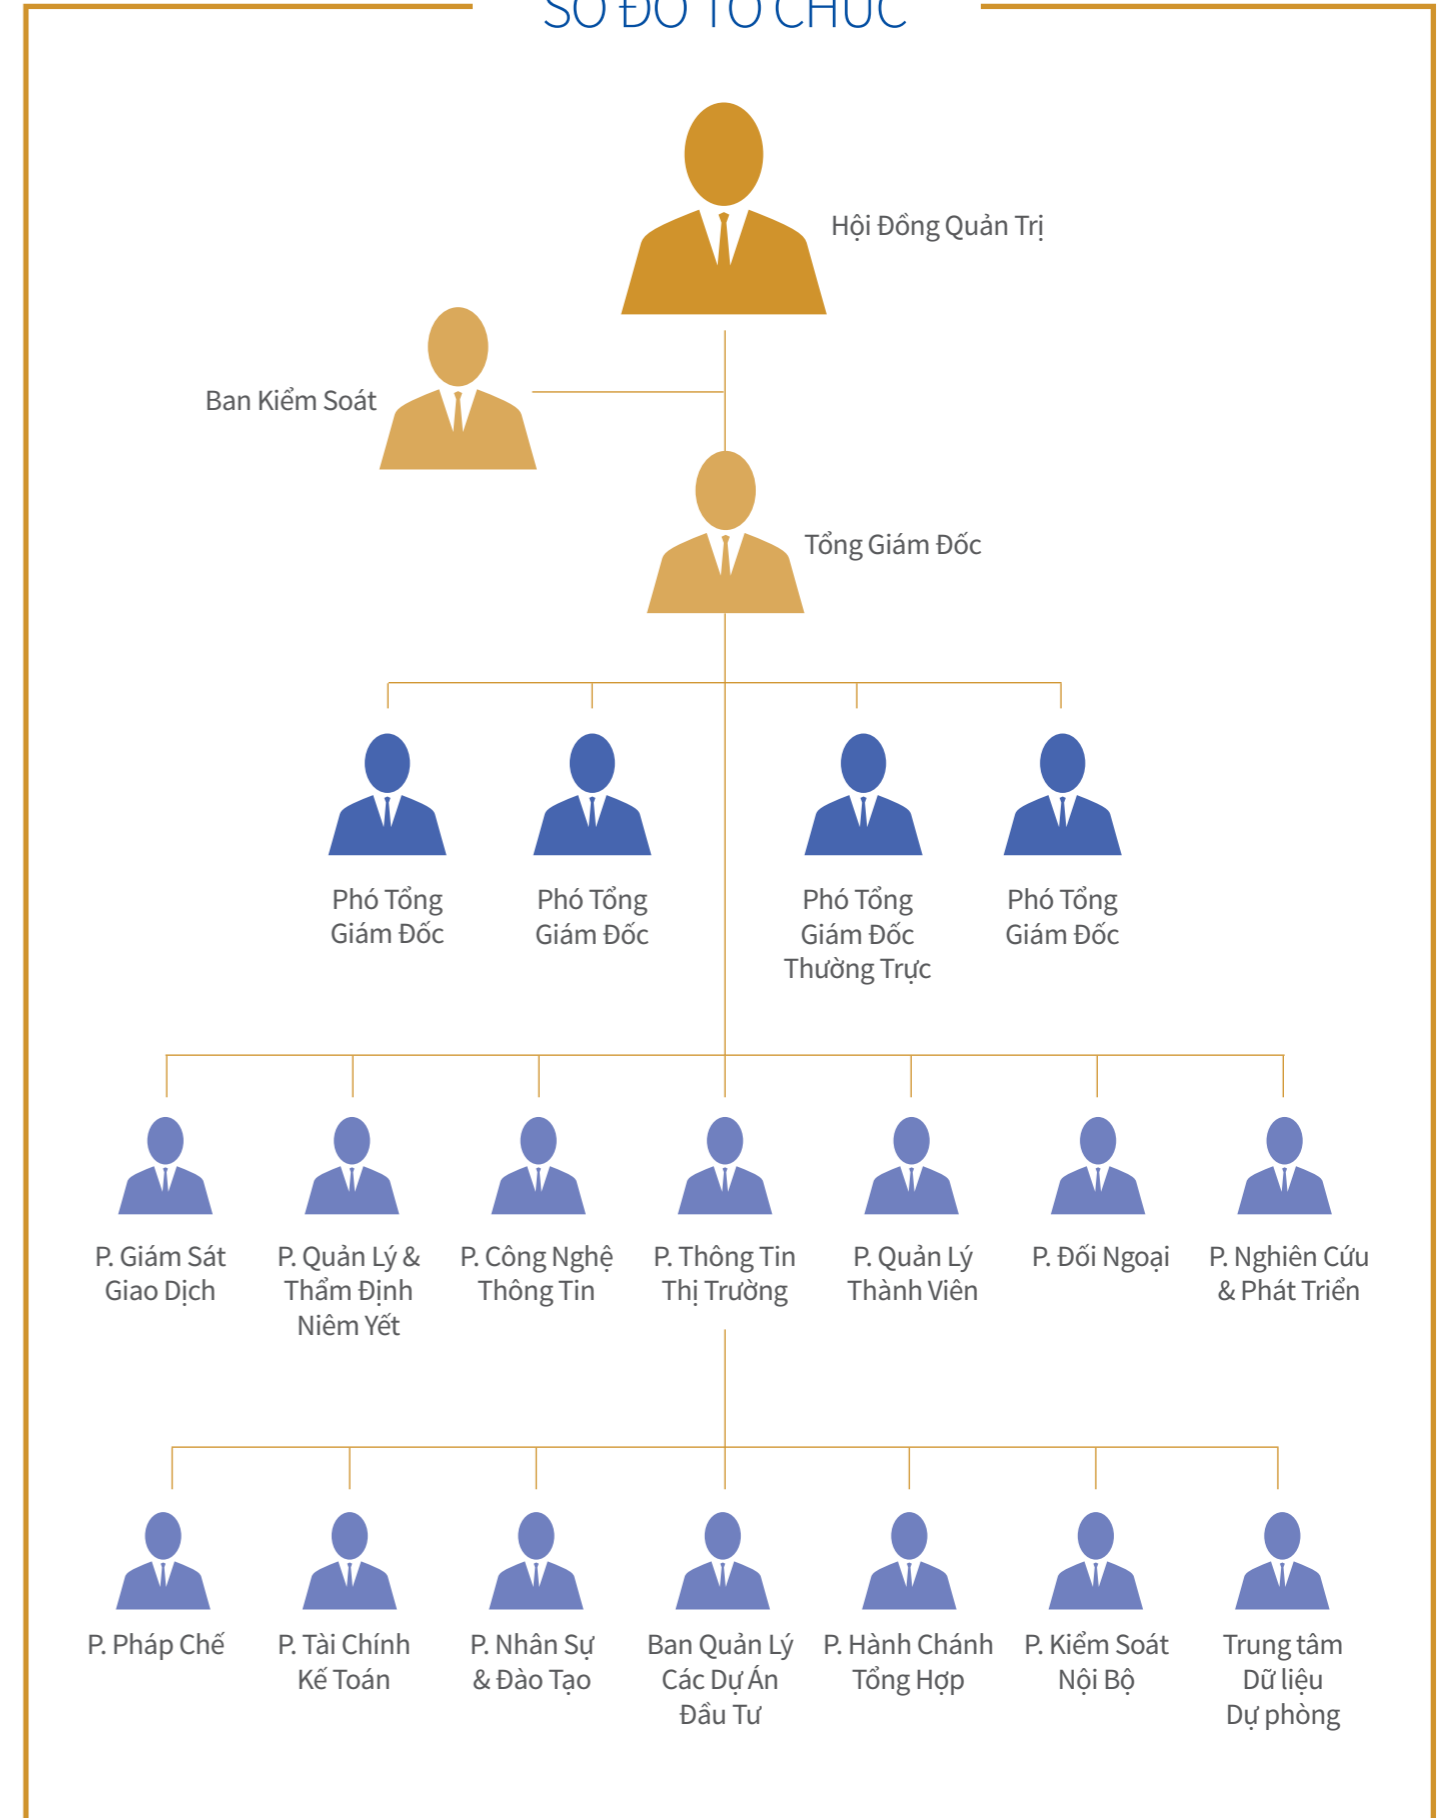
SƠ ĐỒ TỔ CHỨC

Hội Đồng Quản Trị

Ban Kiểm Soát

Tổng Giám Đốc

Phó Tổng Giám Đốc

Phó Tổng Giám Đốc

Phó Tổng Giám Đốc Thường Trực

Phó Tổng Giám Đốc

P. Giám Sát Giao Dịch

P. Quản Lý & Thẩm Định Niêm Yết

P. Công Nghệ Thông Tin

P. Thông Tin Thị Trường

P. Quản Lý Thành Viên

P. Đối Ngoại

P. Nghiên Cứu & Phát Triển

P. Pháp Chế

P. Tài Chính Kế Toán

P. Nhân Sự & Đào Tạo

Ban Quản Lý Các Dự Án Đầu Tư

P. Hành Chánh Tổng Hợp

P. Kiểm Soát Nội Bộ

Trung tâm Dữ liệu Dự phòng